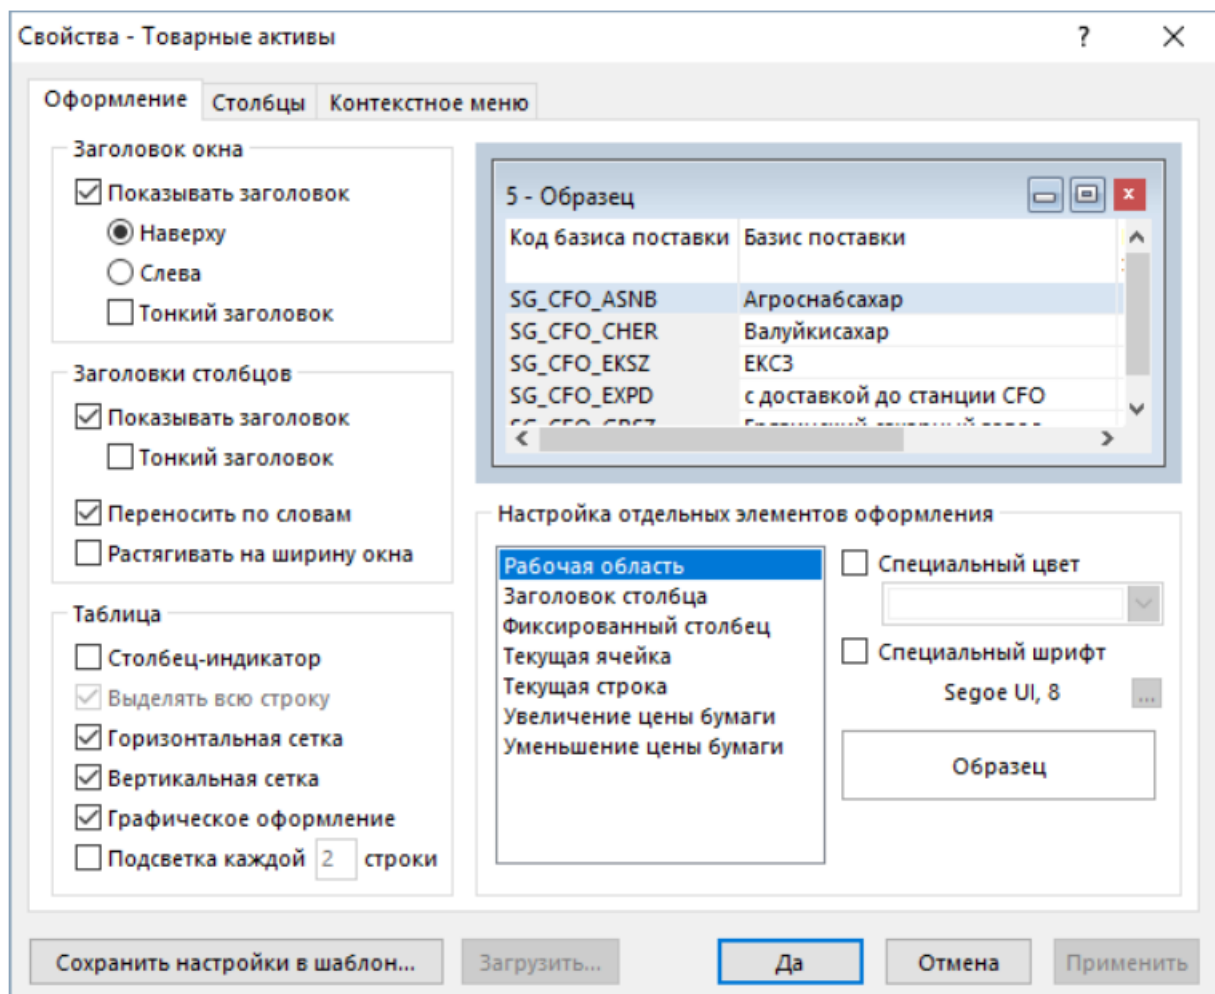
Свойства - Товарные активы
?
✕

Оформление
Столбцы
Контекстное меню

Заголовок окна
Показывать заголовок
Наверху
Слева
Тонкий заголовок

Заголовки столбцов
Показывать заголовок
Тонкий заголовок

Переносить по словам
Растягивать на ширину окна

Таблица
Столбец-индикатор
Выделять всю строку
Горизонтальная сетка
Вертикальная сетка
Графическое оформление
Подсветка каждой 2 строки

5 - Образец

| Код базиса поставки | Базис поставки |
|---|---|
| SG_CFO_ASNB | Агроснабсахар |
| SG_CFO_CHER | Валуйкисахар |
| SG_CFO_EKSZ | ЕКСЗ |
| SG_CFO_EXPD | с доставкой до станции CFO |
| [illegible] | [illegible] |

Настройка отдельных элементов оформления
Рабочая область
Заголовок столбца
Фиксированный столбец
Текущая ячейка
Текущая строка
Увеличение цены бумаги
Уменьшение цены бумаги

Специальный цвет
Специальный шрифт
Segoe UI, 8
...
Образец

Сохранить настройки в шаблон...
Загрузить...
Да
Отмена
Применить